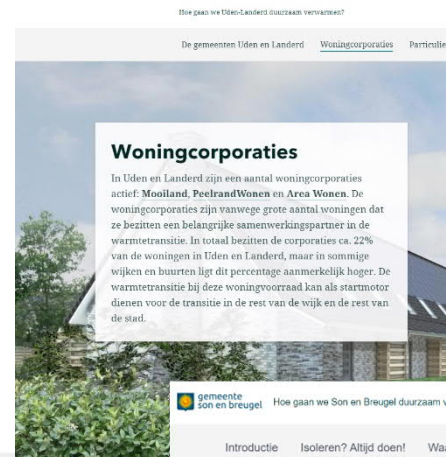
Hoe gaan we Uden-Landerd duurzaam verwarmen?

De gemeenten Uden en Landerd Woningcorporaties Particulie

Woningcorporaties

In Uden en Landerd zijn een aantal woningcorporaties actief: **Mooiland**, **PeelrandWonen** en **Area Wonen**. De woningcorporaties zijn vanwege grote aantal woningen dat ze bezitten een belangrijke samenwerkingspartner in de warmtetransitie. In totaal bezitten de corporaties ca. 22% van de woningen in Uden en Landerd, maar in sommige wijken en buurten ligt dit percentage aanmerkelijk hoger. De warmtetransitie bij deze woningvoorraad kan als startmotor dienen voor de transitie in de rest van de wijk en de rest van de stad.

gemeente son en breugel Hoe gaan we Son en Breugel duurzaam v

Introductie Isoleren? Altijd doen! Waa